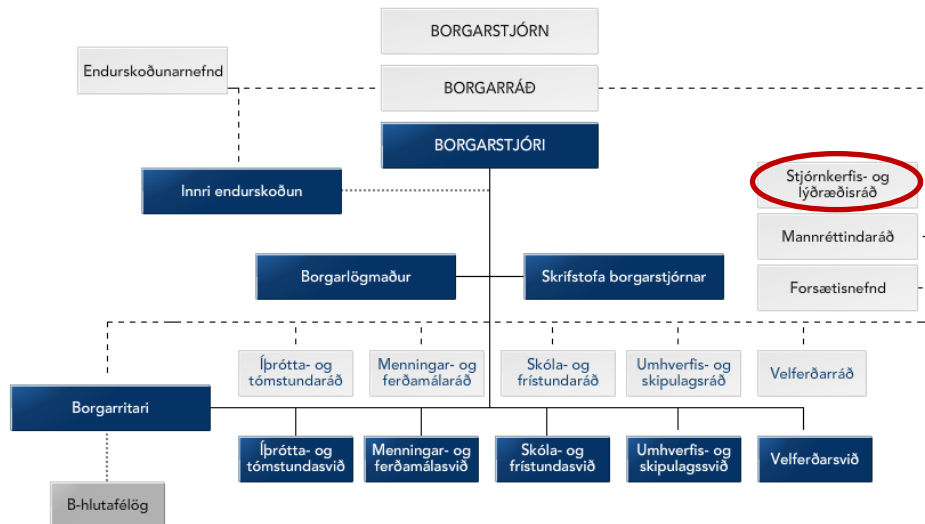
BORGARSTJÓRN

Endurskoðunarnefnd

BORGARRÁÐ

BORGARSTJÓRI

Innri endurskoðun

Stjórnkerfis- og lýðræðisráð

Mannréttindaráð

Forsætisnefnd

Borgarlögmaður

Skrifstofa borgarstjórnar

Íþrótta- og tómstundaráð

Menningar- og ferðamálaráð

Skóla- og frístundaráð

Umhverfis- og skipulagsráð

Velferðarráð

Borgarritari

Íþrótta- og tómstundasvið

Menningar- og ferðamálasvið

Skóla- og frístundasvið

Umhverfis- og skipulagssvið

Velferðarsvið

B-hlutafélög